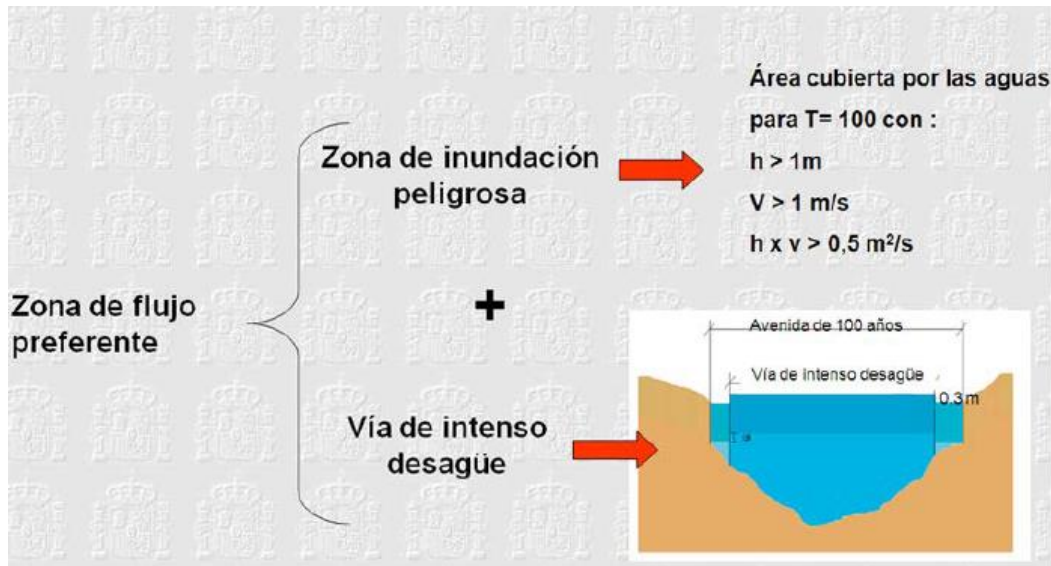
Zona de flujo preferente

Zona de inundación peligrosa

Área cubierta por las aguas para T= 100 con :

h > 1m

V > 1 m/s

h x v > 0,5 m²/s

+

Vía de intenso desagüe

Avenida de 100 años

Vía de intenso desagüe

0.3 m